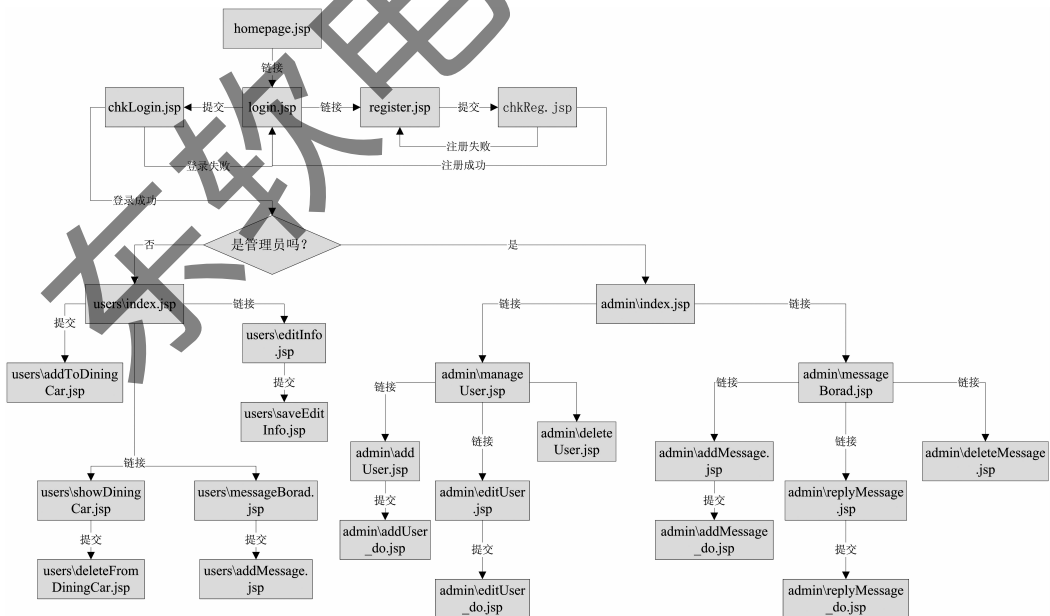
homepage.jsp

链接

chkLogin.jsp

提交

login.jsp

链接

register.jsp

提交

chkReg.jsp

注册失败

登录失败

注册成功

登录成功

否

是管理员吗？

是

users\index.jsp

链接

提交

users\editInfo.jsp

提交

users\addToDiningCar.jsp

users\saveEditInfo.jsp

链接

users\showDiningCar.jsp

users\messageBorad.jsp

提交

提交

users\deleteFromDiningCar.jsp

users\addMessage.jsp

admin\index.jsp

链接

链接

admin\manageUser.jsp

链接

admin\addUser.jsp

提交

admin\addUser_do.jsp

链接

admin\editUser.jsp

提交

admin\editUser_do.jsp

admin\deleteUser.jsp

admin\messageBorad.jsp

链接

admin\addMessage.jsp

提交

admin\addMessage_do.jsp

链接

admin\replyMessage.jsp

提交

admin\replyMessage_do.jsp

链接

admin\deleteMessage.jsp